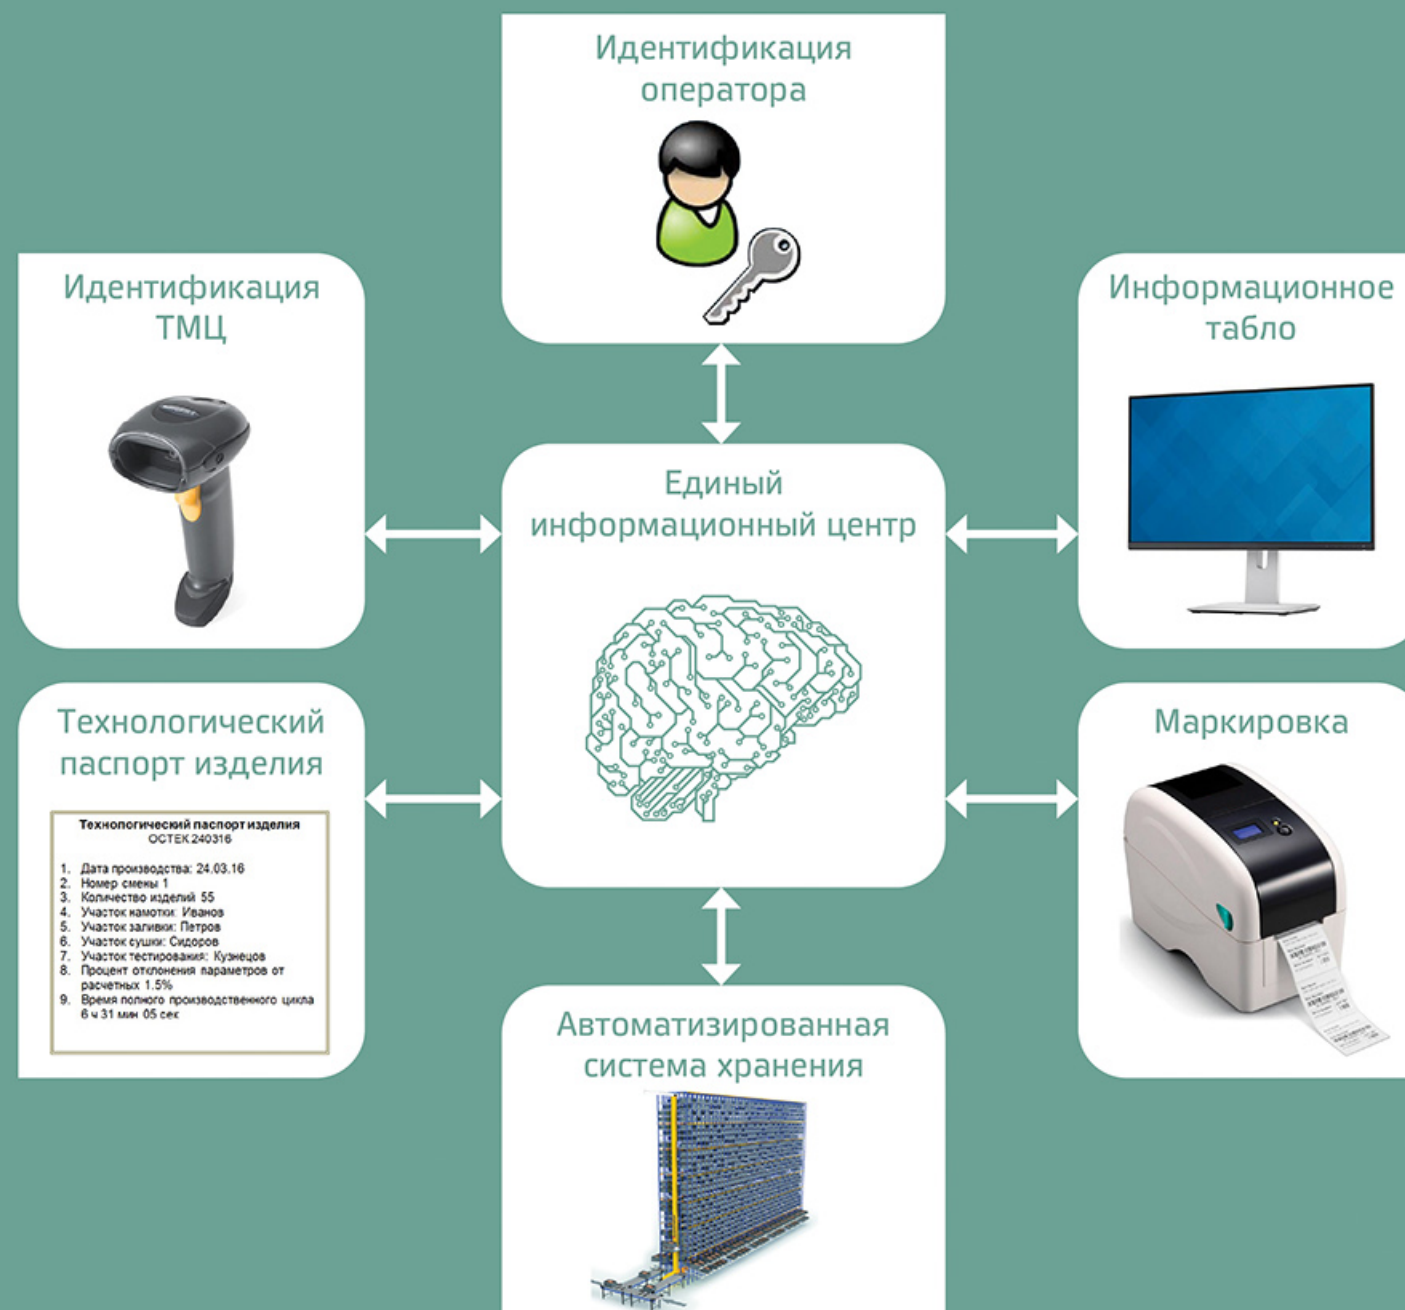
Идентификация оператора

Идентификация ТМЦ

Информационное табло

Единый информационный центр

Технологический паспорт изделия

Технологический паспорт изделия
ОСТЕК 240316

1. Дата производства: 24.03.16
2. Номер смены 1
3. Количество изделий 55
4. Участок намотки: Иванов
5. Участок заливки: Петров
6. Участок сушки: Сидоров
7. Участок тестирования: Кузнецов
8. Процент отклонения параметров от расчетных 1.5%
9. Время полного производственного цикла 6 ч 31 мин 05 сек

Маркировка

Автоматизированная система хранения